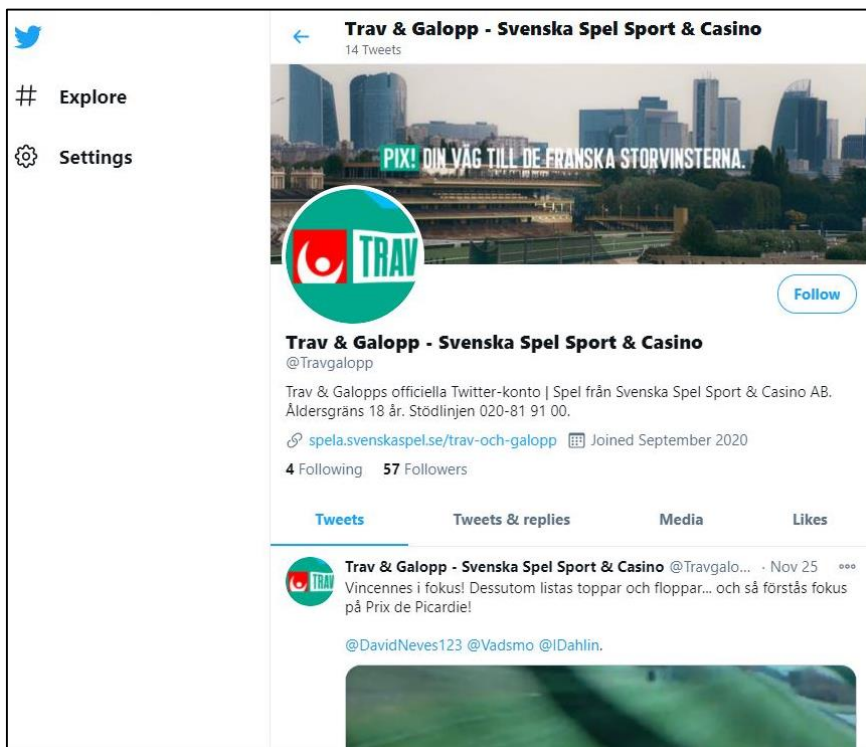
Explore

Settings

Trav & Galopp - Svenska Spel Sport & Casino
14 Tweets

PIX! DIN VÄG TILL DE FRANSKA STORVINSTERNA.

TRAV

Follow

Trav & Galopp - Svenska Spel Sport & Casino
@Travgalopp

Trav & Galopps officiella Twitter-konto | Spel från Svenska Spel Sport & Casino AB. Åldersgräns 18 år. Stödlinjen 020-81 91 00.

spela.svenskaspel.se/trav-och-galopp Joined September 2020

4 Following 57 Followers

Tweets Tweets & replies Media Likes

Trav & Galopp - Svenska Spel Sport & Casino @Travgalo... · Nov 25
Vincennes i fokus! Dessutom listas toppar och floppar... och så förstås fokus på Prix de Picardie!

@DavidNeves123 @Vadsmo @IDahlin.